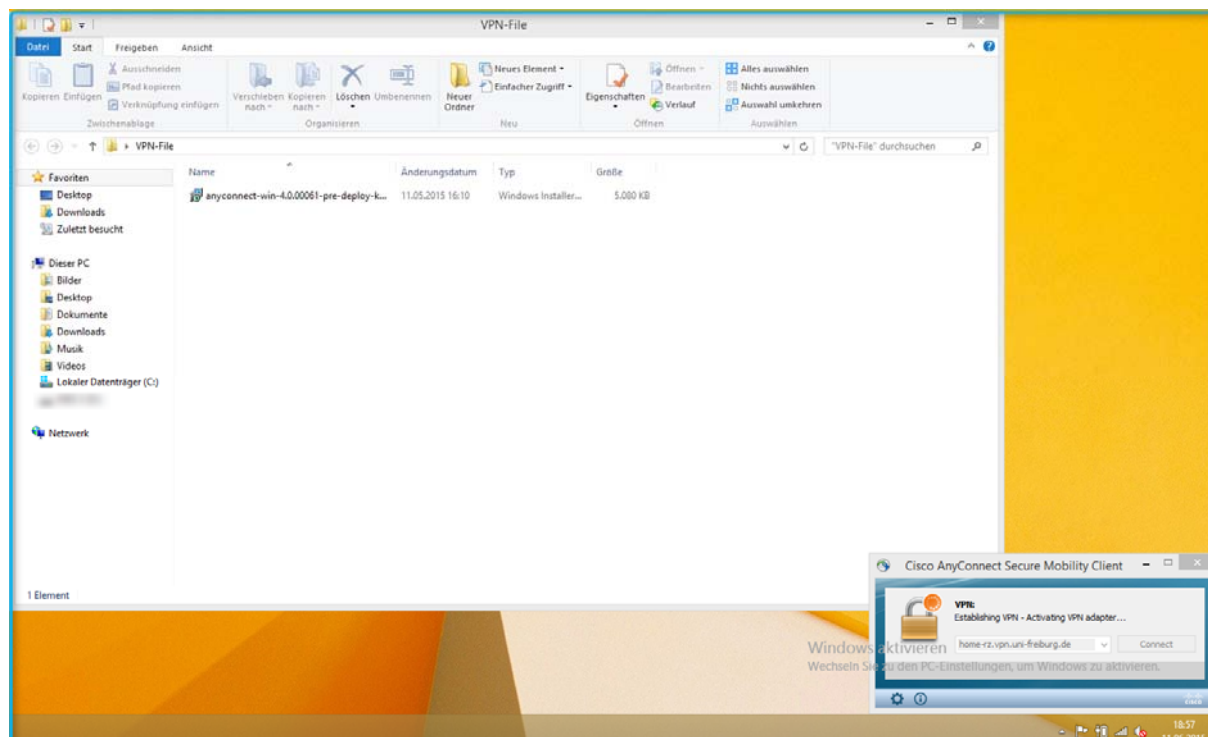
VPN-File

Datei Start Freigeben Ansicht

Kopieren Einfügen Ausschneiden Pfad kopieren Verknüpfung einfügen
Zwischenablage

Verschieben nach Kopieren nach Löschen Umbenennen
Organisieren

Neuer Ordner Neues Element Einfacher Zugriff
Neu

Eigenschaften Öffnen Bearbeiten Verlauf
Öffnen

Alles auswählen Nichts auswählen Auswahl umkehren
Auswählen

VPN-File

"VPN-File" durchsuchen

Favoriten
Desktop
Downloads
Zuletzt besucht

Dieser PC
Bilder
Desktop
Dokumente
Downloads
Musik
Videos
Lokaler Datenträger (C:)
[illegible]

Netzwerk

| Name | Änderungsdatum | Typ | Größe |
|---|---|---|---|
| anyconnect-win-4.0.00061-pre-deploy-k... | 11.05.2015 16:10 | Windows Installer... | 5.080 KB |

1 Element

Cisco AnyConnect Secure Mobility Client

VPN:
Establishing VPN - Activating VPN adapter...

home-rz.vpn.uni-freiburg.de
Connect

Windows aktivieren
Wechseln Sie zu den PC-Einstellungen, um Windows zu aktivieren.

cisco

18:57
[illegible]